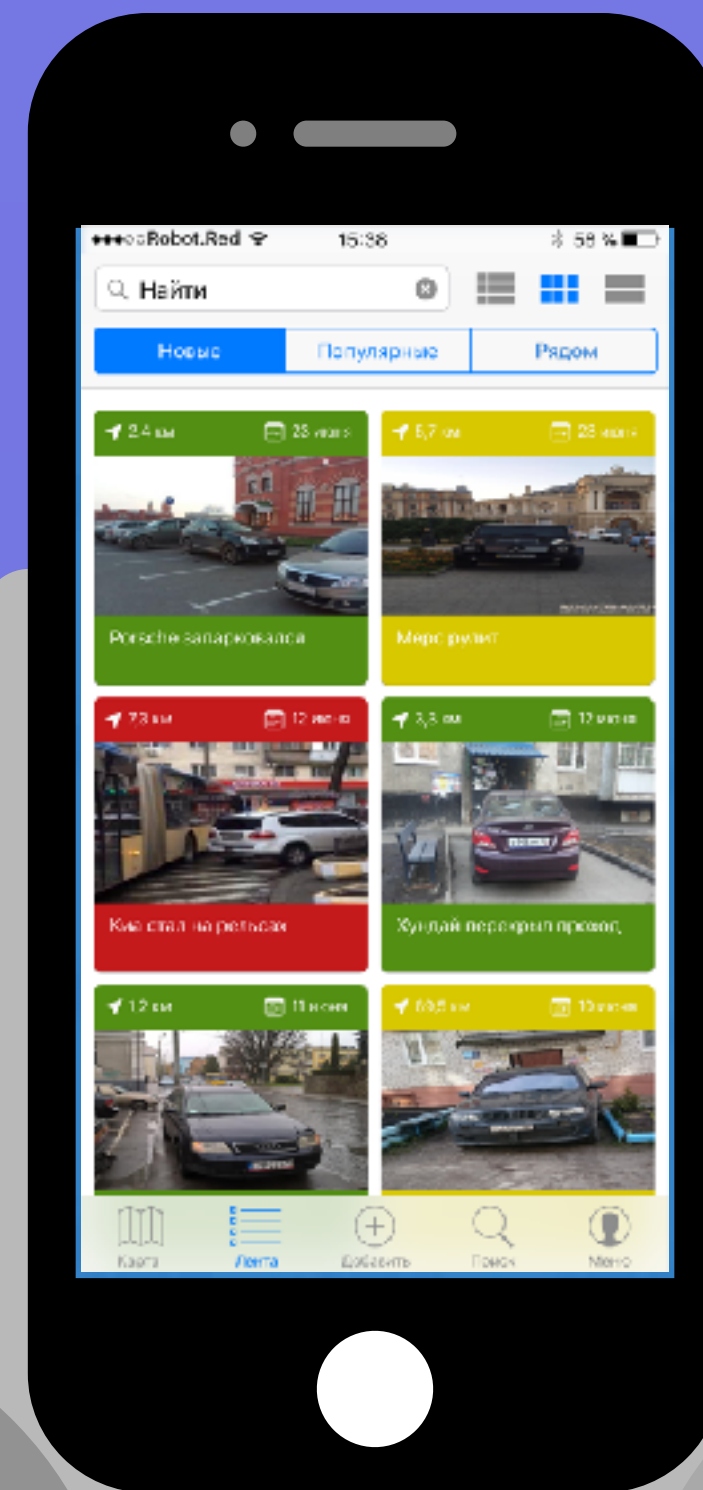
Robot.Red 15:38 58 %

Найти

Новые
Популярные
Рядом

2,4 км
28 июня

5,7 км
28 июня

Porsche запарковался

Мерс рулит

7,3 км
12 июня

3,3 км
12 июня

Киа стал на рельсах

Хундай перекрыл проход

1,2 км
11 июня

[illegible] км
10 июня

Карта
Лента
Добавить
Поиск
Меню